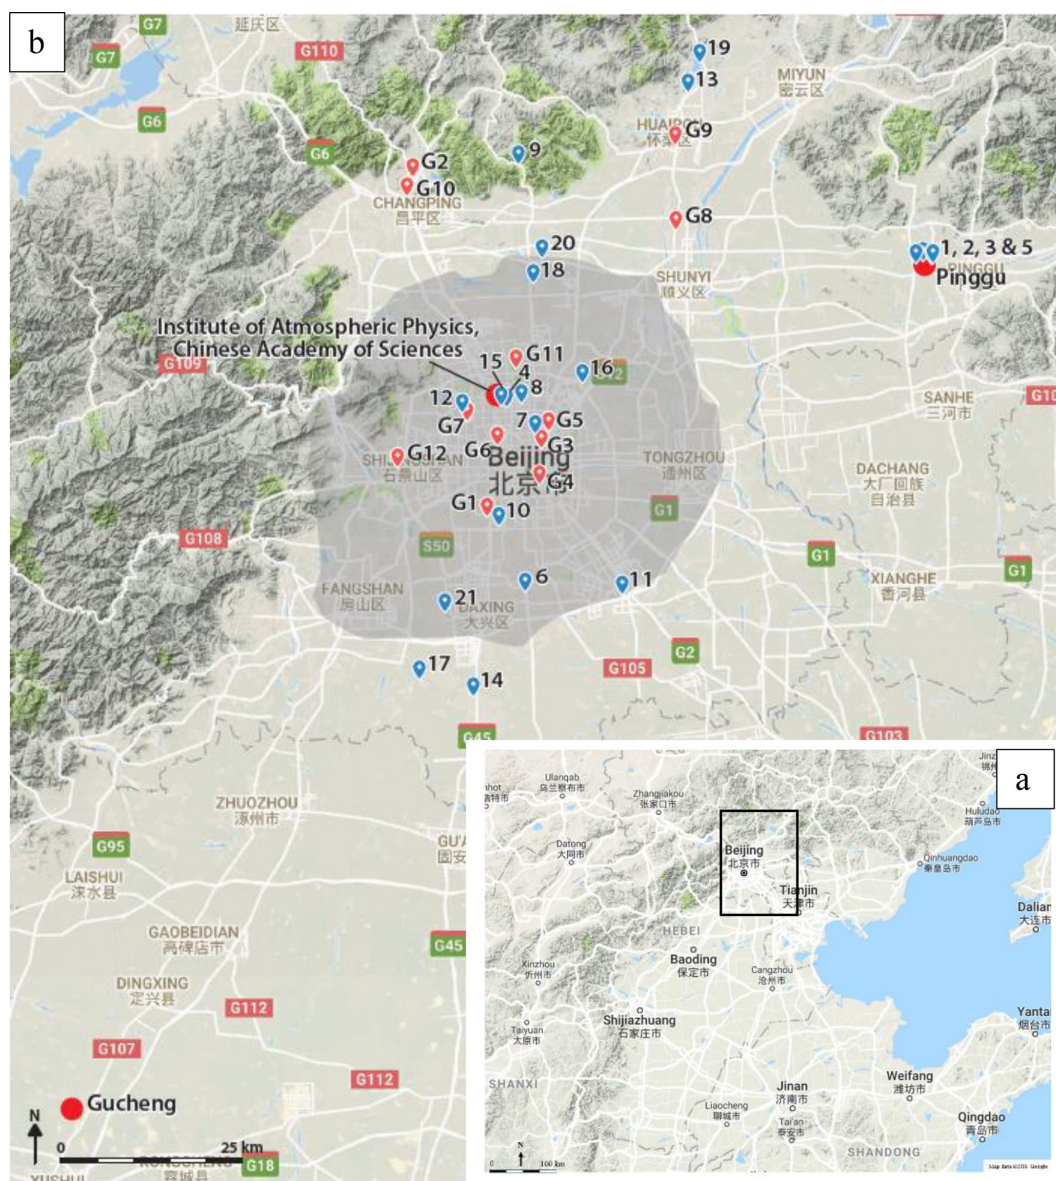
b

G7
延庆区
G110
G6
G6
19
13
MIYUN
密云区
HUAIROU
怀柔区
G9
9
G2
G10
CHANGPING
昌平区
G8
20
18
SHUNYI
顺义区
1, 2, 3 & 5
PINGGU
Pinggu
Institute of Atmospheric Physics, Chinese Academy of Sciences
G109
15
4
G11
16
8
12
G7
7
G5
G3
G6
SANHE
三河市
G10
G12
SHIJINGSHAN
石景山区
Beijing
北京市
G4
TONGZHOU
通州区
DACHANG
大厂回族
自治县
G1
1
10
G108
S50
G1
G1
6
11
XIANGHE
香河县
FANGSHAN
房山区
21
DAXING
大兴区
G2
G105
17
14
G45
G103
ZHUOZHOU
涿州市
GU'AN
固安县
G95
LAISHUI
涞水县
GAOBEIDIAN
高碑店市
G45
DINGXING
定兴县
G112
G107
G112
Gucheng
N
0
25 km
G18

a
Ulanqab
乌兰察布市
Zhangjiakou
张家口市
Huludao
葫芦岛市
Datong
大同市
Beijing
北京市
Qinhuangdao
秦皇岛市
Tianjin
天津市
Dalian
大连市
HEBEI
Xinzhou
忻州市
Baoding
保定市
Cangzhou
沧州市
Taiyuan
太原市
Shijiazhuang
石家庄市
Yantai
烟台市
SHANXI
Jinan
济南市
Weifang
潍坊市
Liaocheng
聊城市
Tai'an
泰安市
Qingdao
青岛市
SHANDONG
N
0
100 km
Map data ©2018 Google